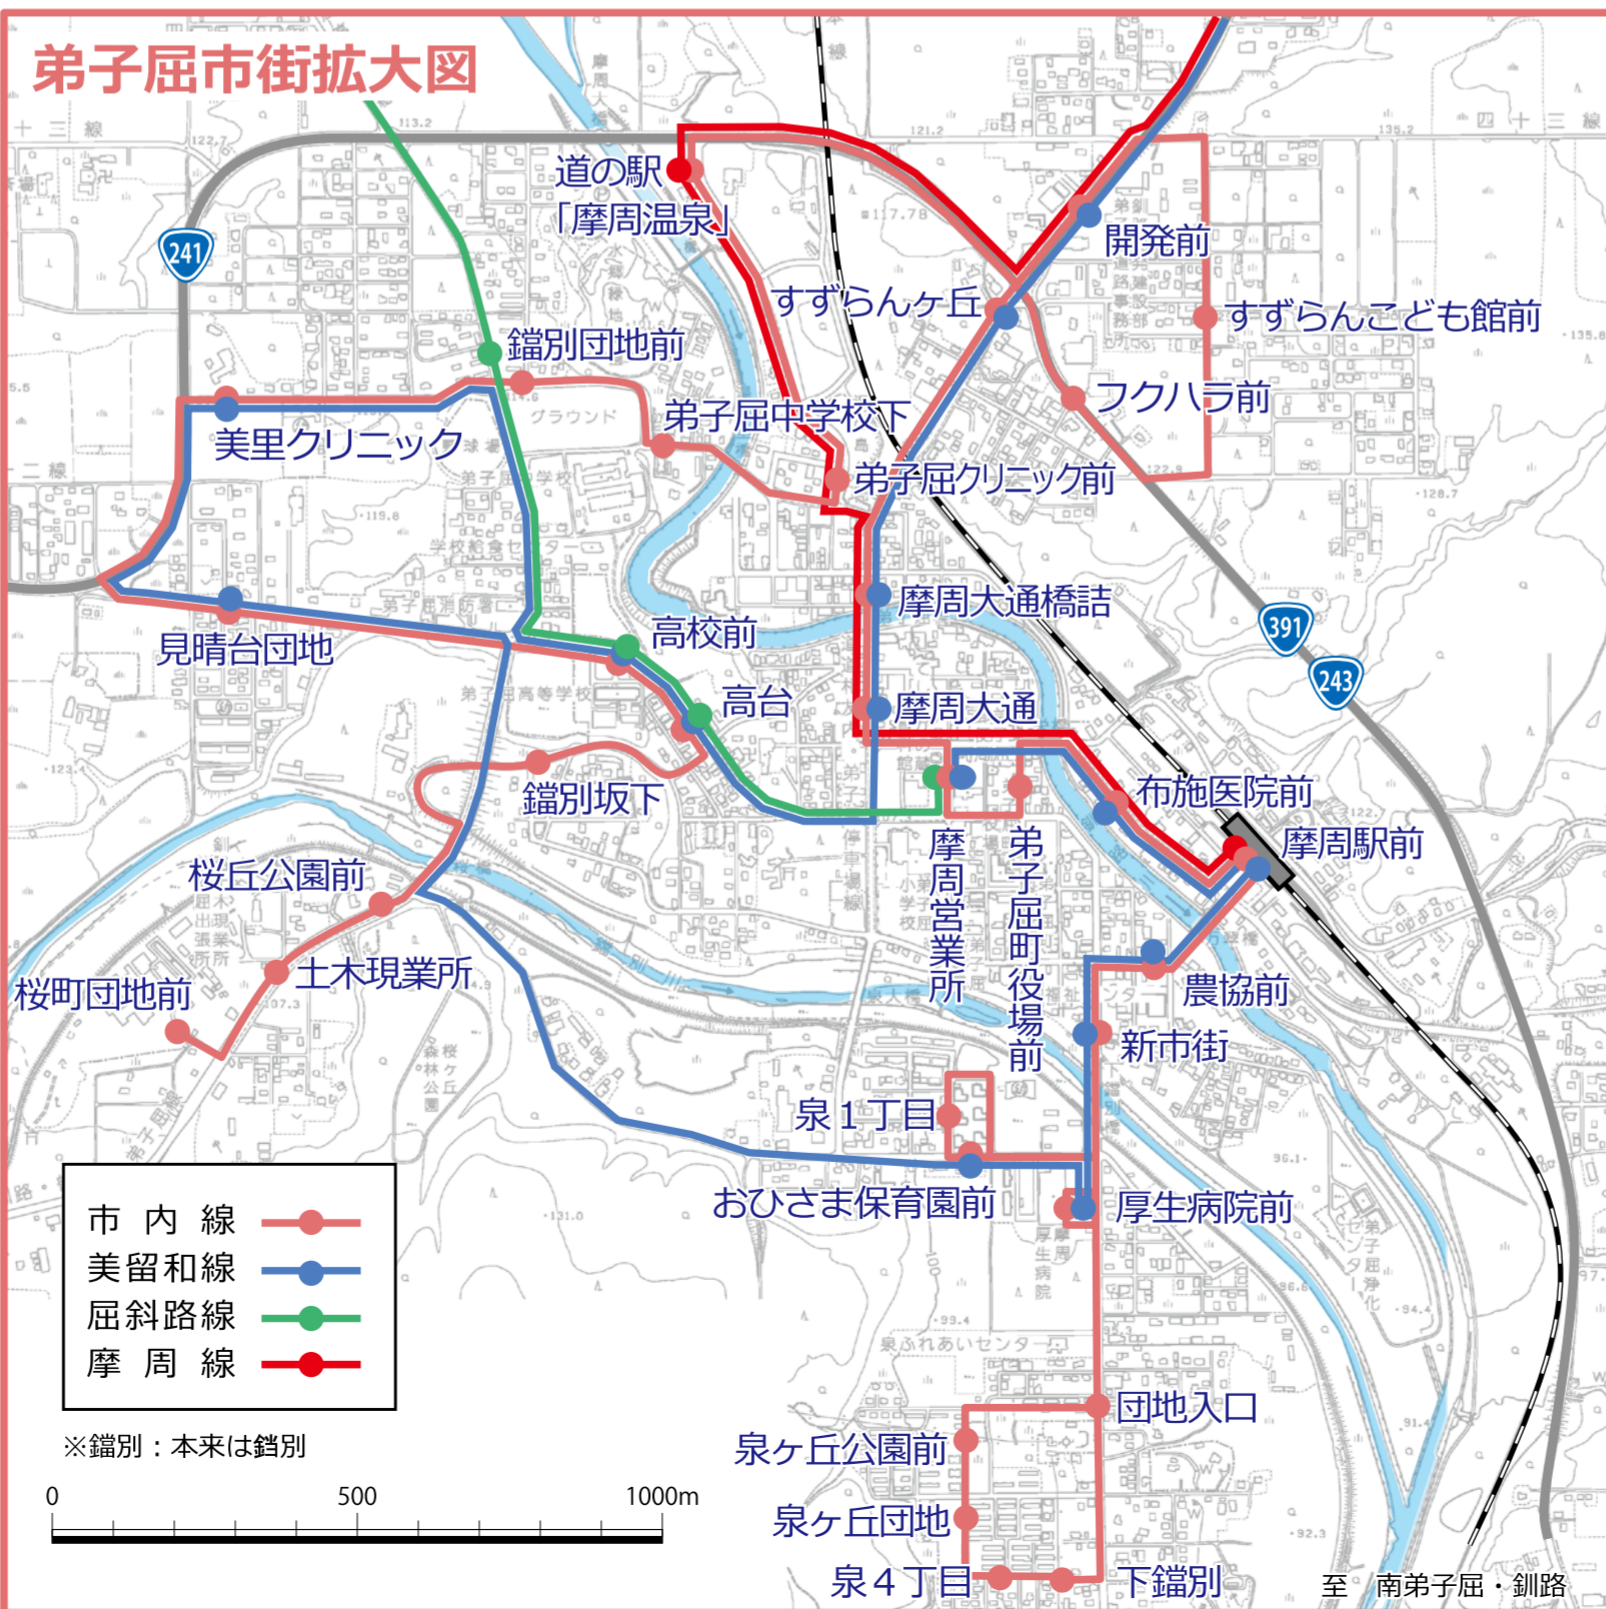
弟子屈市街拡大図

道の駅
「摩周温泉」
開発前
すずらんヶ丘
すずらんこども館前
鐺別団地前
フクハラ前
美里クリニック
弟子屈中学校下
弟子屈クリニック前
摩周大通橋詰
見晴台団地
高校前
高台
摩周大通
鐺別坂下
布施医院前
摩周駅前
摩周営業所
弟子屈町役場前
桜丘公園前
土木現業所
桜町団地前
農協前
新市街
泉1丁目
おひさま保育園前
厚生病院前
団地入口
泉ヶ丘公園前
泉ヶ丘団地
泉4丁目
下鐺別
至 南弟子屈・釧路

241
391
243

| 市内線 |
| 美留和線 |
| 屈斜路線 |
| 摩周線 |

※鐺別：本来は鐺別

0 500 1000m